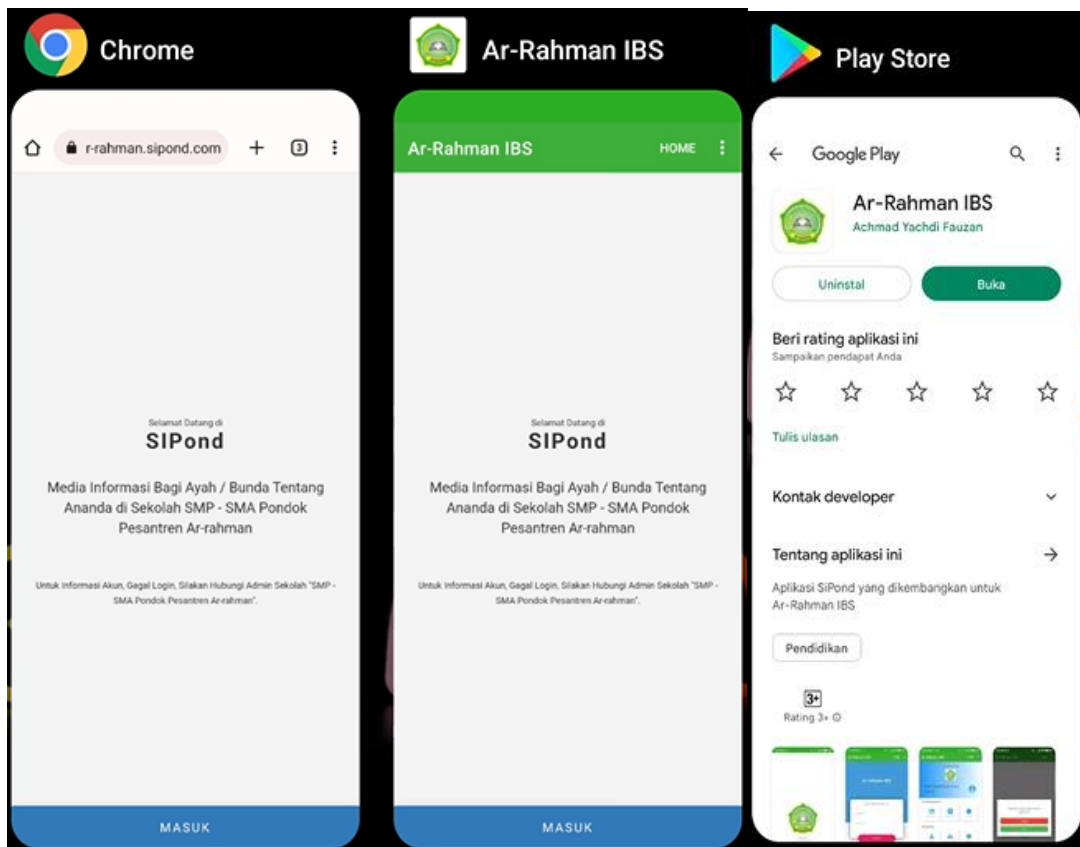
Chrome

r-rahman.sipond.com

3

Selamat Datang di
SIPond

Media Informasi Bagi Ayah / Bunda Tentang Ananda di Sekolah SMP - SMA Pondok Pesantren Ar-rahman

Untuk Informasi Akun, Gagal Login, Silakan Hubungi Admin Sekolah "SMP - SMA Pondok Pesantren Ar-rahman".

MASUK

Ar-Rahman IBS

Ar-Rahman IBS

HOME

Selamat Datang di
SIPond

Media Informasi Bagi Ayah / Bunda Tentang Ananda di Sekolah SMP - SMA Pondok Pesantren Ar-rahman

Untuk Informasi Akun, Gagal Login, Silakan Hubungi Admin Sekolah "SMP - SMA Pondok Pesantren Ar-rahman".

MASUK

Play Store

Google Play

Ar-Rahman IBS
Achmad Yachdi Fauzan

Uninstal
Buka

Beri rating aplikasi ini
Sampaikan pendapat Anda

Tulis ulasan

Kontak developer

Tentang aplikasi ini

Aplikasi SiPond yang dikembangkan untuk Ar-Rahman IBS

Pendidikan

3+
Rating 3+